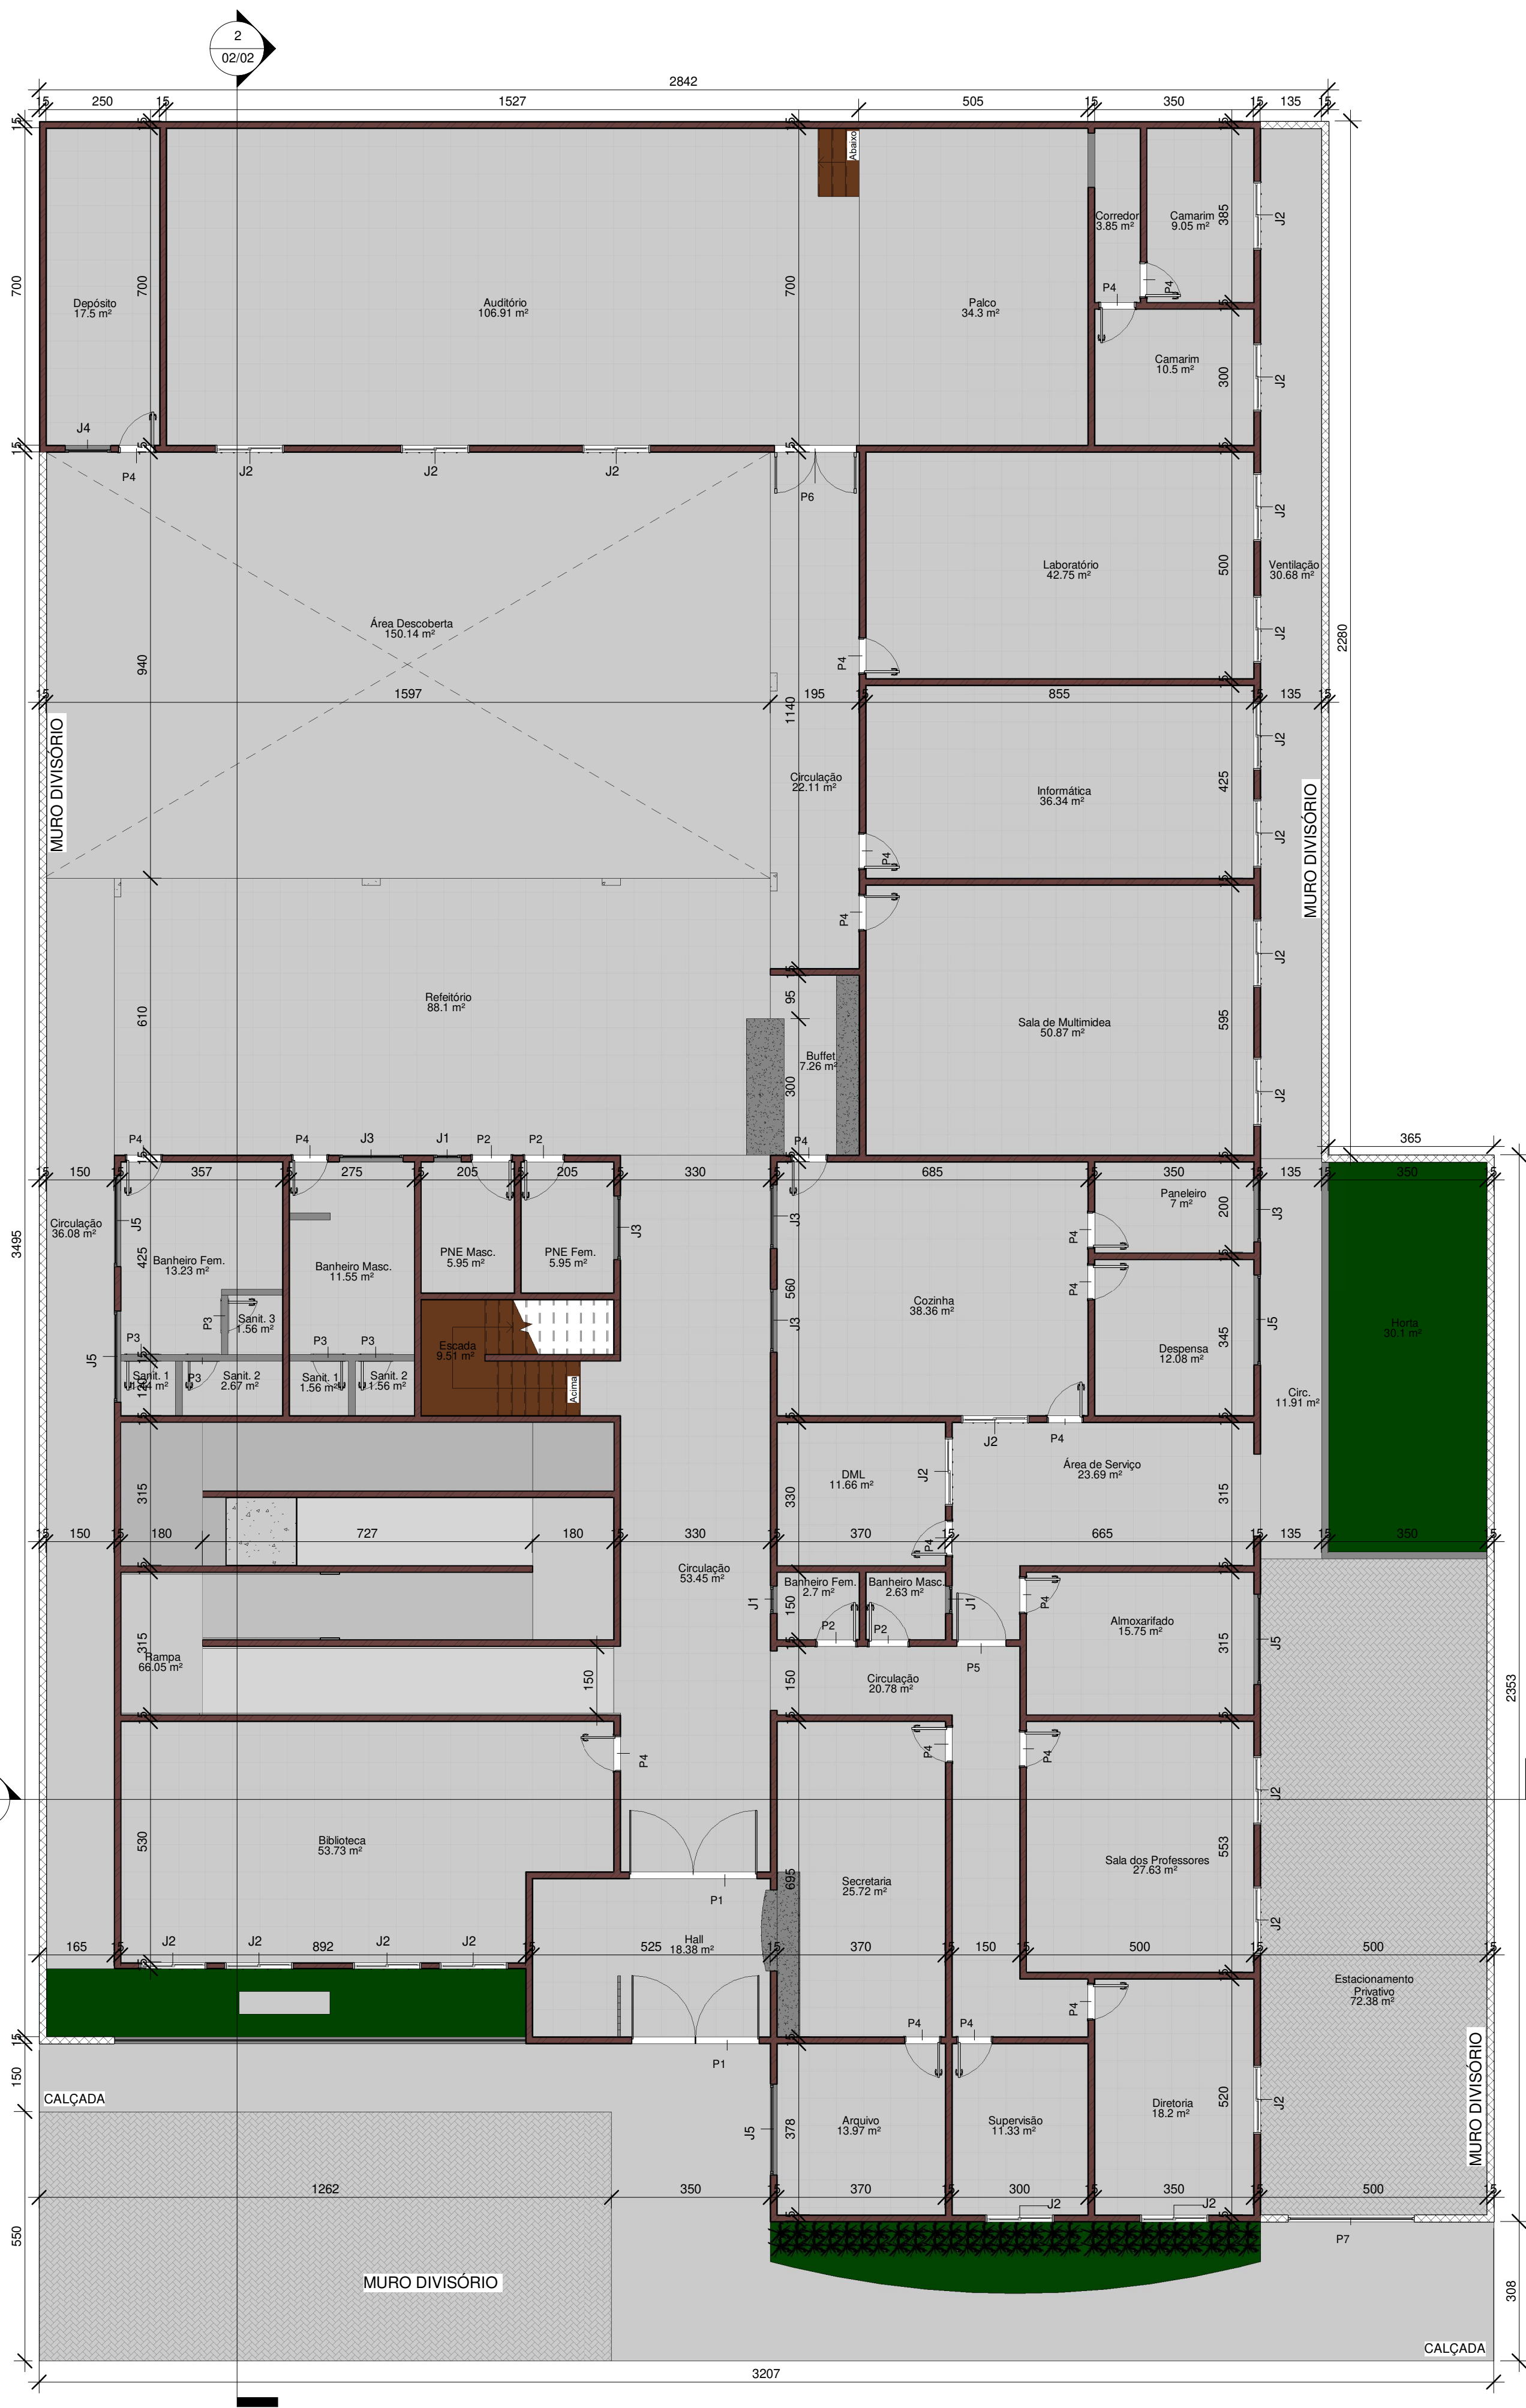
2
02/02

2842
15 250 15 1527 505 15 350 15 135 15

15
700
15

Depósito
17.5 m²

700

Auditório
106.91 m²

700

Abaixo

Palco
34.3 m²

Corredor
3.85 m²

Camarim
9.05 m²

385
J2

P4
P4

Camarim
10.5 m²

300
J2

J4
P4
J2
J2
J2
P6

Laboratório
42.75 m²

500
J2
Ventilação
30.68 m²
J2
2280

Área Descoberta
150.14 m²

940
P4
1597
195
855
135
1140

MURO DIVISÓRIO

Circulação
22.11 m²

Informática
36.34 m²

425
J2
J2
MURO DIVISÓRIO

P4
P4

610
Refeitório
88.1 m²

95
300
Buffet
7.26 m²

Sala de Multimidea
50.87 m²

595
J2
J2

P4 P4 J3 J1 P2 P2 P4
365

15 150 15 357 275 15 205 15 205 15 330 15 685 15 350 15 135 15 350

Circulação
36.08 m²

3495

J5
425
Banheiro Fem.
13.23 m²

Banheiro Masc.
11.55 m²

PNE Masc.
5.95 m²

PNE Fem.
5.95 m²

J3

J3
560
J3

Cozinha
38.36 m²

P4
P4

Paneleiro
7 m²

200
J3

Despensa
12.08 m²

345
J5

Horta
30.1 m²

P3
Sanit. 3
1.56 m²

P3 P3 P3
J5
Sanit. 1
1.64 m²
P3
Sanit. 2
2.67 m²
Sanit. 1
1.56 m²
Sanit. 2
1.56 m²

Escada
9.51 m²
Acima

Circ.
11.91 m²

J2 P4
DML
11.66 m²
J2
330
Área de Serviço
23.69 m²
315

315

15 150 15 180 727 180 15 330 15 370 15 665 15 135 15 350

Circulação
53.45 m²

Banheiro Fem.
2.7 m²
Banheiro Masc.
2.63 m²
J1 150
P4
J1
P2 P2
P5

Almoxarifado
15.75 m²
P4
315
J5

315
Rampa
66.05 m²

150
150
Circulação
20.78 m²

2353

P4
P4
P4

Biblioteca
53.73 m²

530

Secretaria
25.72 m²

Sala dos Professores
27.63 m²

553
J2
J2

P1
695

Hall
18.38 m²

165 15 J2 J2 892 J2 J2 15 525 370 15 150 15 500 500

Estacionamento
Privativo
72.38 m²

P4
P1
P4 P4

15
150
CALÇADA

J5
378
Arquivo
13.97 m²

Supervisão
11.33 m²

Diretoria
18.2 m²
520
J2

MURO DIVISÓRIO

1262 350 15 370 15 300 15 350 500
J2 J2
P7

550

MURO DIVISÓRIO

308
CALÇADA

3207